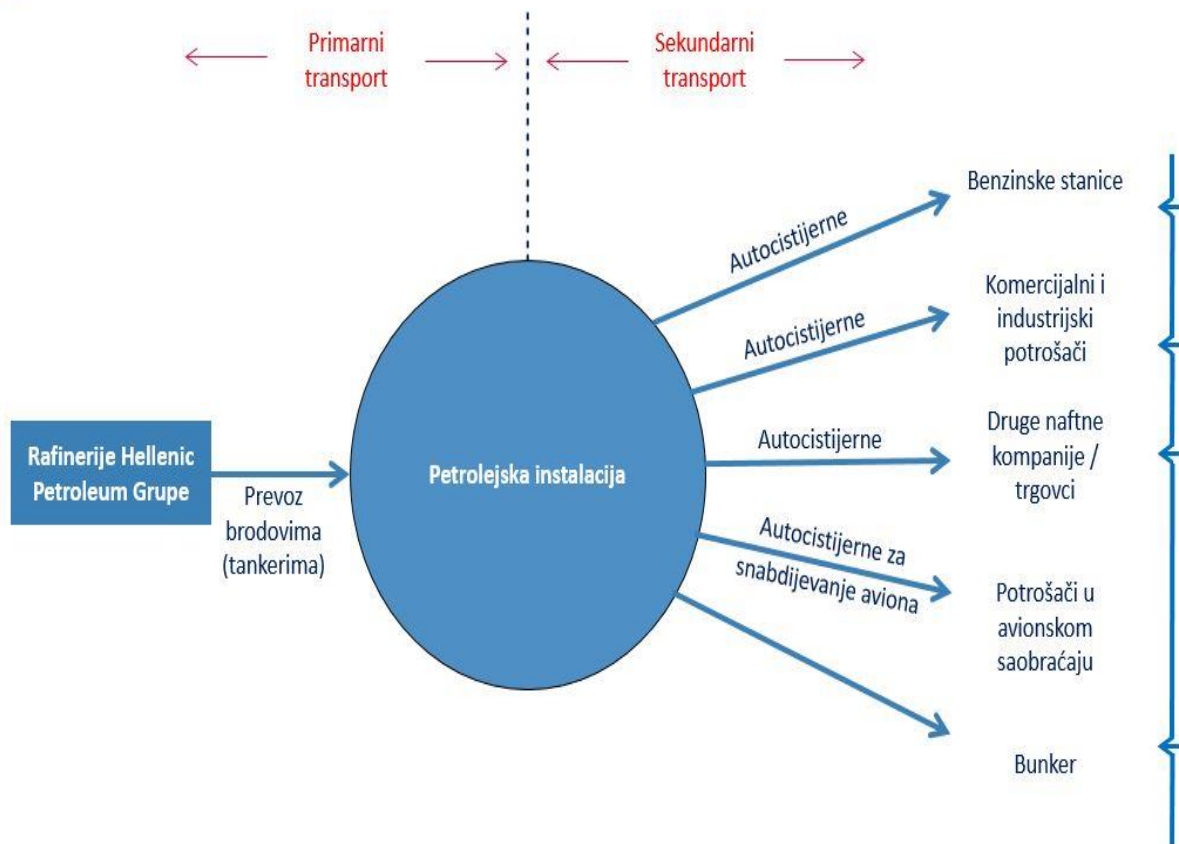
Primarni transport

Sekundarni transport

Rafinerije Hellenic Petroleum Grupe

Prevoz brodovima (tankerima)

Petrolejska instalacija

Autocistijerne

Autocistijerne

Autocistijerne

Autocistijerne za snabdijevanje aviona

Benzinske stanice

Komercijalni i industrijski potrošači

Druge naftne kompanije / trgovci

Potrošači u avionskom saobraćaju

Bunker